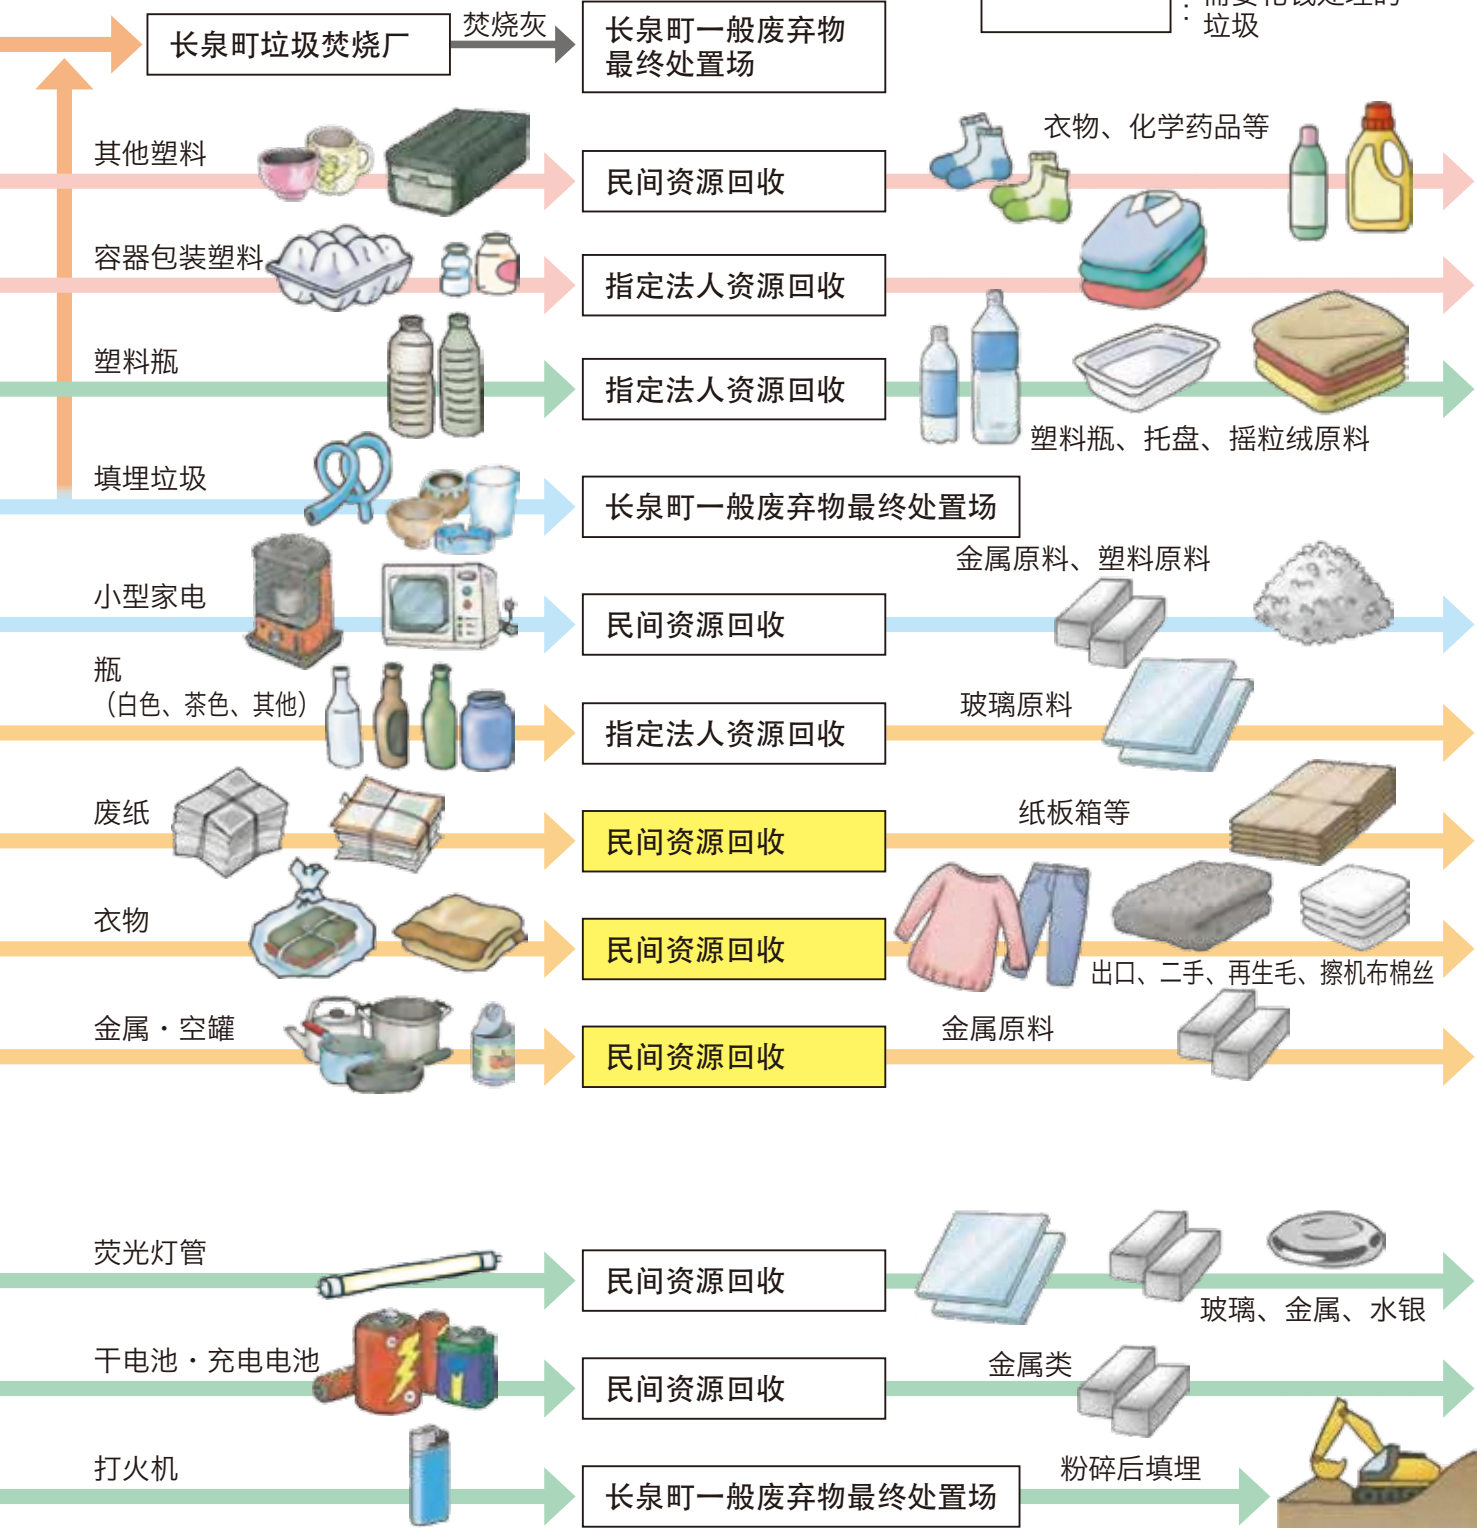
长泉町垃圾焚烧厂

焚烧灰

长泉町一般废弃物最终处置场

: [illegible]
垃圾

其他塑料

民间资源回收

衣物、化学药品等

容器包装塑料

指定法人资源回收

塑料瓶

指定法人资源回收

塑料瓶、托盘、摇粒绒原料

填埋垃圾

长泉町一般废弃物最终处置场

金属原料、塑料原料

小型家电

民间资源回收

瓶
（白色、茶色、其他）

指定法人资源回收

玻璃原料

废纸

民间资源回收

纸板箱等

衣物

民间资源回收

出口、二手、再生毛、擦机布棉丝

金属・空罐

民间资源回收

金属原料

荧光灯管

民间资源回收

玻璃、金属、水银

干电池・充电电池

民间资源回收

金属类

打火机

长泉町一般废弃物最终处置场

粉碎后填埋